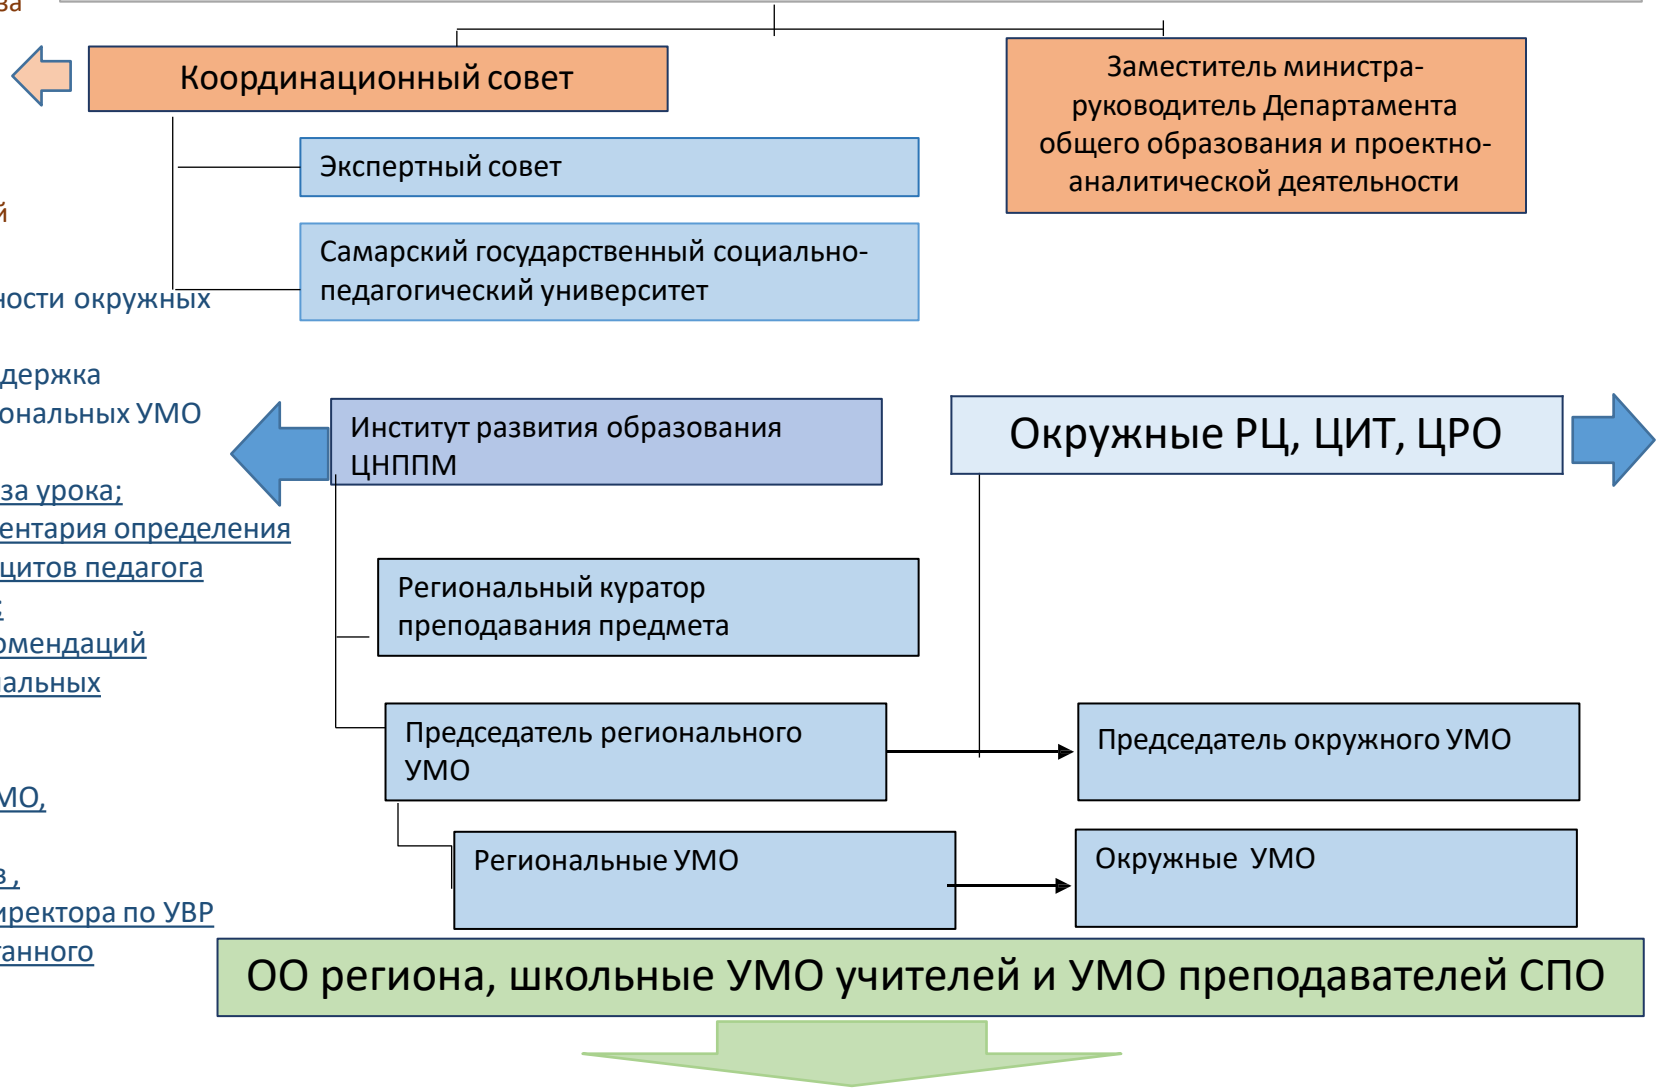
ва

Координационный совет

Экспертный совет

Самарский государственный социально-педагогический университет

Заместитель министра-руководитель Департамента общего образования и проектно-аналитической деятельности

й

ности окружных

держка
ональных УМО

за урока;
ентария определения
цитов педагога
:
омендаций
альных

МО,

в,
иректора по УВР
анного

Институт развития образования ЦНППМ

Окружные РЦ, ЦИТ, ЦРО

Региональный куратор преподавания предмета

Председатель регионального УМО

Председатель окружного УМО

Региональные УМО

Окружные УМО

ОО региона, школьные УМО учителей и УМО преподавателей СПО